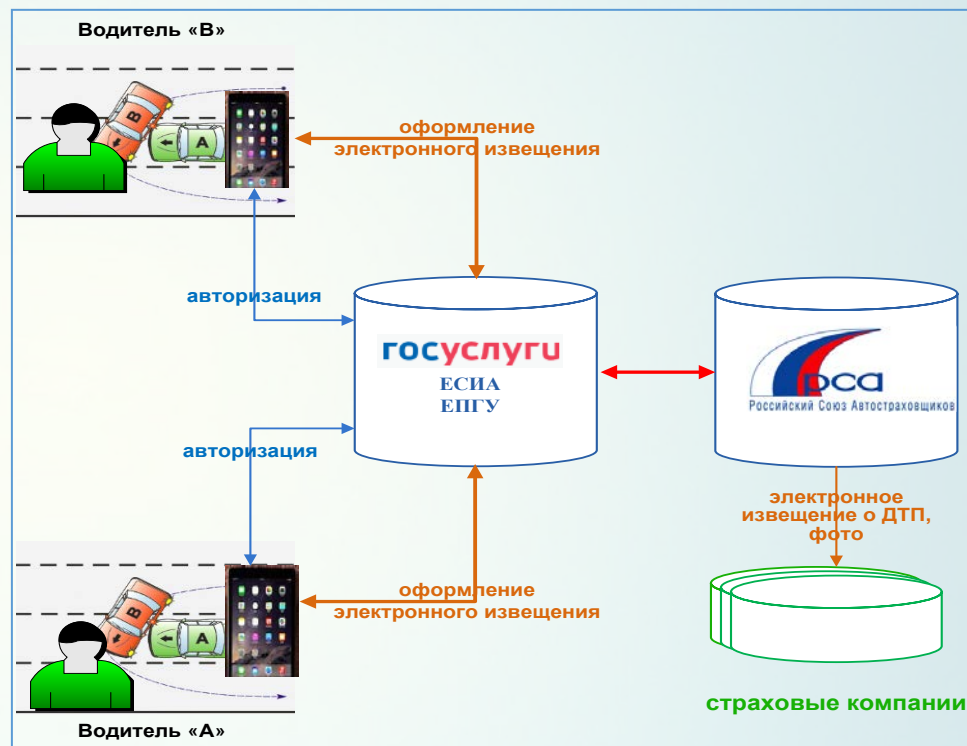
Водитель «В»

B

A

оформление электронного извещения

авторизация

госуслуги

ЕСИА
ЕПГУ

рса
Российский Союз Автостраховщиков

авторизация

электронное извещение о ДТП, фото

B

A

оформление электронного извещения

страховые компании

Водитель «А»